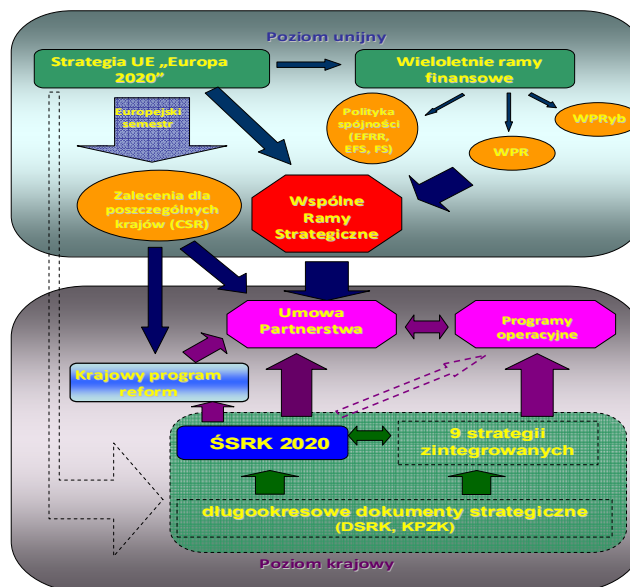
Poziom unijny

Strategia UE „Europa 2020"

Wieloletnie ramy finansowe

Europejski semestr

Polityka spójności (EFRR, EFS, FS)

WPRyb

WPR

Zalecenia dla poszczególnych krajów (CSR)

Wspólne Ramy Strategiczne

Umowa Partnerstwa

Programy operacyjne

Krajowy program reform

ŚSRK 2020

9 strategii zintegrowanych

długookresowe dokumenty strategiczne (DSRK, KPZK)

Poziom krajowy